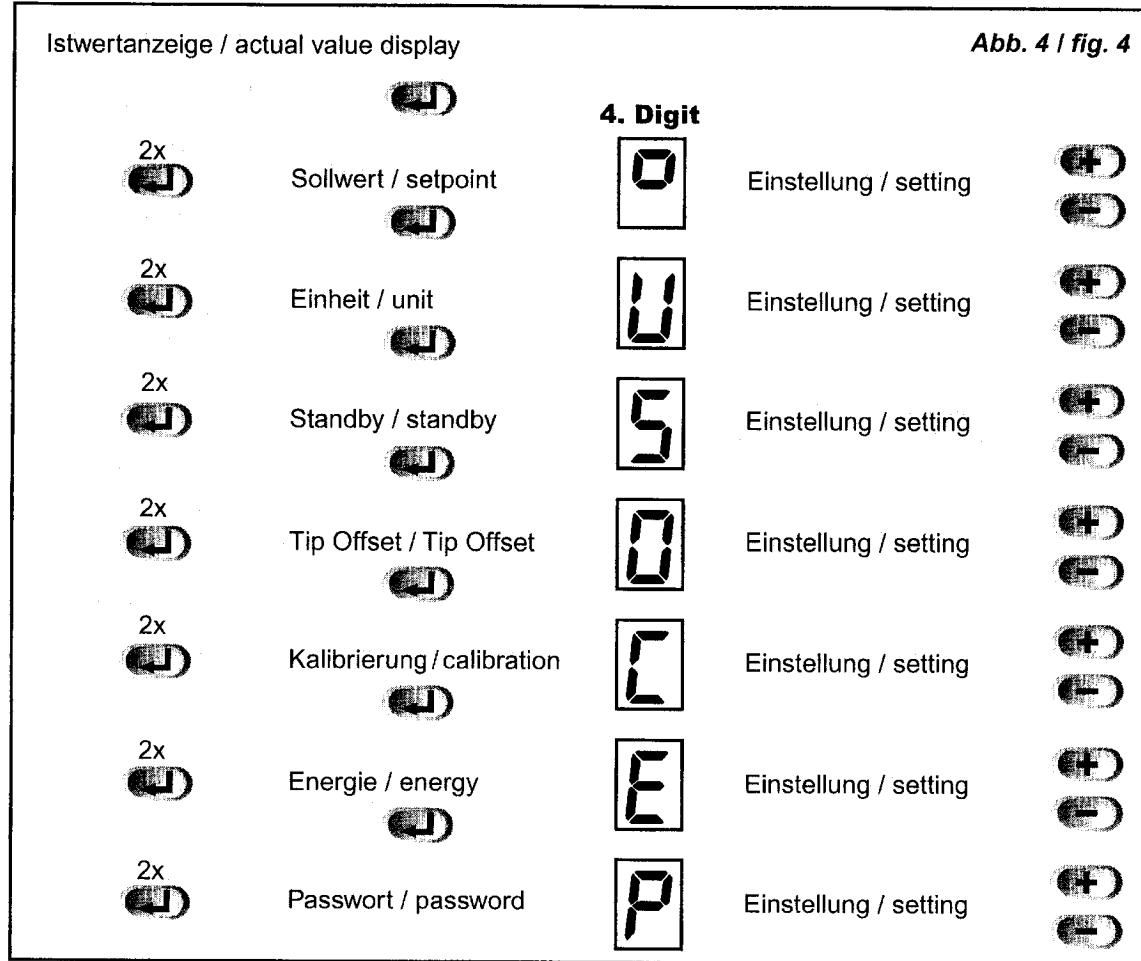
Istwertanzeige / actual value display

Abb. 4 / fig. 4

4. Digit

2x
Sollwert / setpoint
o
Einstellung / setting

2x
Einheit / unit
U
Einstellung / setting

2x
Standby / standby
S
Einstellung / setting

2x
Tip Offset / Tip Offset
O
Einstellung / setting

2x
Kalibrierung / calibration
C
Einstellung / setting

2x
Energie / energy
E
Einstellung / setting

2x
Passwort / password
P
Einstellung / setting